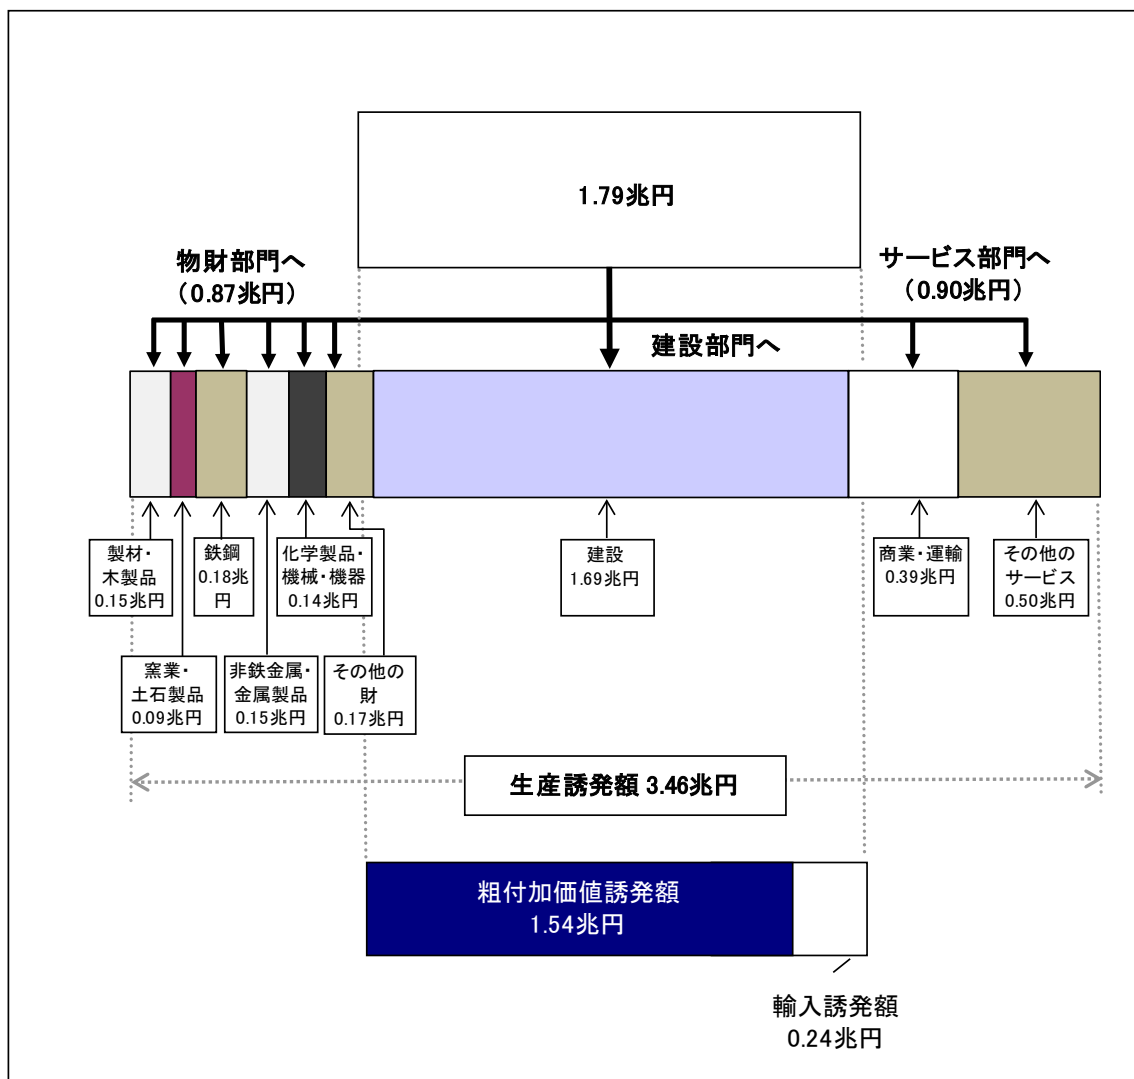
1.79兆円

物財部門へ
（0.87兆円）

サービス部門へ
（0.90兆円）

建設部門へ

製材・木製品
0.15兆円

鉄鋼
0.18兆円

化学製品・機械・機器
0.14兆円

建設
1.69兆円

商業・運輸
0.39兆円

その他のサービス
0.50兆円

窯業・土石製品
0.09兆円

非鉄金属・金属製品
0.15兆円

その他の財
0.17兆円

生産誘発額 3.46兆円

粗付加価値誘発額
1.54兆円

輸入誘発額
0.24兆円